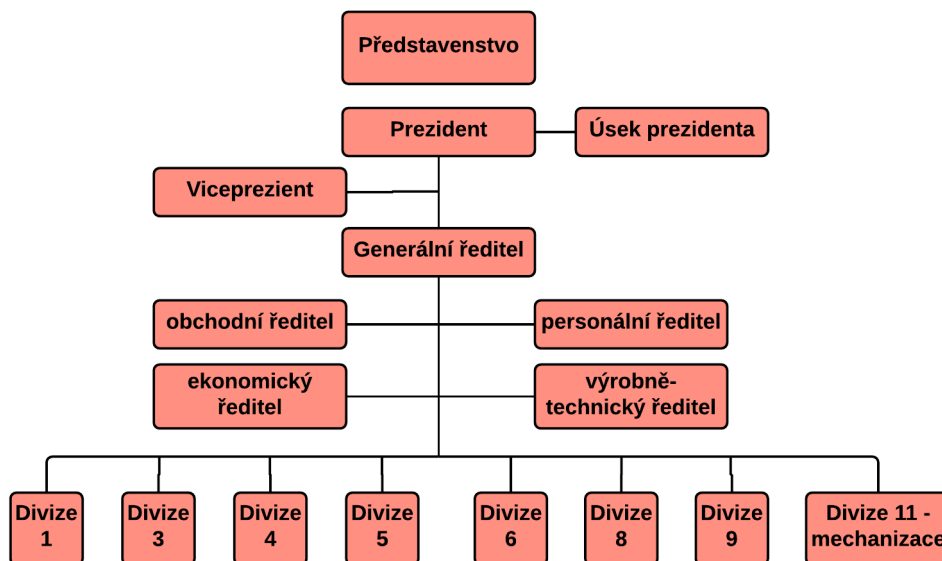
Představenstvo

Prezident

Úsek prezidenta

Viceprezient

Generální ředitel

obchodní ředitel

personální ředitel

ekonomický ředitel

výrobně-technický ředitel

Divize 1

Divize 3

Divize 4

Divize 5

Divize 6

Divize 8

Divize 9

Divize 11 - mechanizace